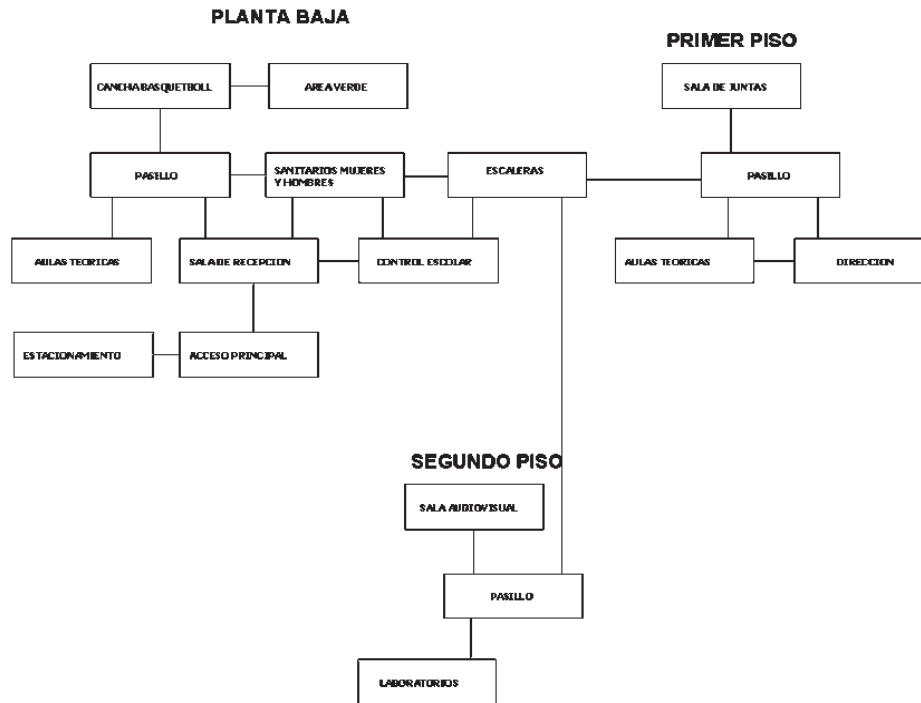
PLANTA BAJA

CANCHA BASQUETBOLL

AREA VERDE

PASILLO

SANITARIOS MUJERES Y HOMBRES

ESCALERAS

AULAS TEORICAS

SALA DE RECEPCION

CONTROL ESCOLAR

ESTACIONAMIENTO

ACCESO PRINCIPAL

PRIMER PISO

SALA DE JUNTAS

PASILLO

AULAS TEORICAS

DIRECCION

SEGUNDO PISO

SALA AUDIOVISUAL

PASILLO

LABORATORIOS